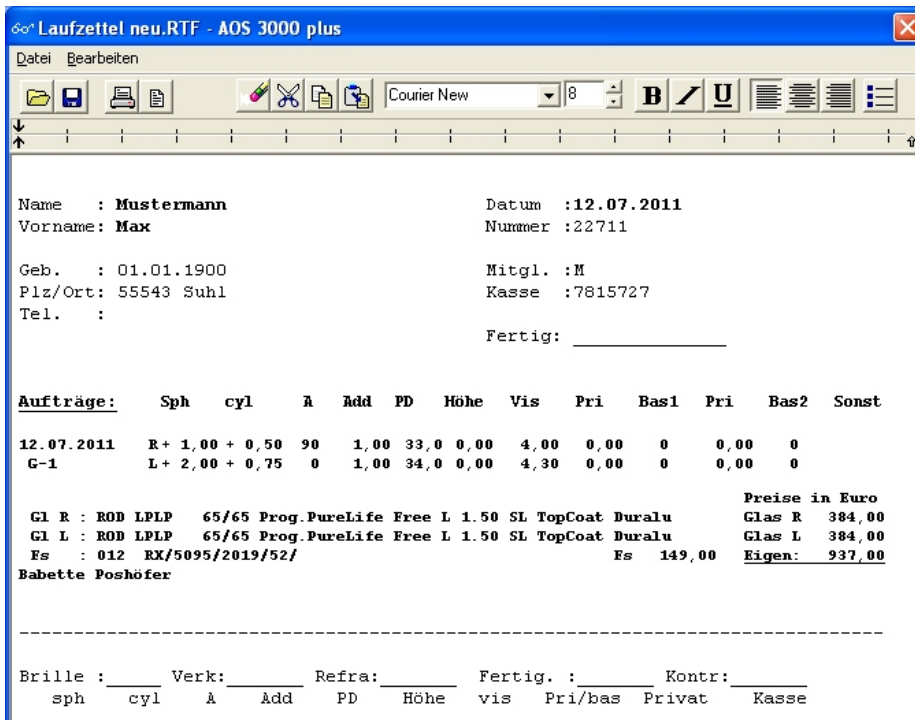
Laufzettel neu.RTF - AOS 3000 plus

Datei Bearbeiten

Courier New 8

B I U

Name : **Mustermann**
Vorname: **Max**

Datum :**12.07.2011**
Nummer :22711

Geb. : 01.01.1900
Plz/Ort: 55543 Suhl
Tel. :

Mitgl. :M
Kasse :7815727

Fertig: ____________

| Aufträge: | Sph | cyl | A | Add | PD | Höhe | Vis | Pri | Bas1 | Pri | Bas2 | Sonst |
|---|---|---|---|---|---|---|---|---|---|---|---|---|
| 12.07.2011 | R + 1,00 | + 0,50 | 90 | 1,00 | 33,0 | 0,00 | 4,00 | 0,00 | 0 | 0,00 | 0 | |
| G-1 | L + 2,00 | + 0,75 | 0 | 1,00 | 34,0 | 0,00 | 4,30 | 0,00 | 0 | 0,00 | 0 | |

Preise in Euro
Gl R : ROD LPLP 65/65 Prog.PureLife Free L 1.50 SL TopCoat Duralu Glas R 384,00
Gl L : ROD LPLP 65/65 Prog.PureLife Free L 1.50 SL TopCoat Duralu Glas L 384,00
Fs : 012 RX/5095/2019/52/ Fs 149,00 Eigen: 937,00
Babette Poshöfer

------------------------------------------------------------------------

Brille :_____ Verk:_______ Refra:_______ Fertig. :_______ Kontr:_______
sph cyl A Add PD Höhe vis Pri/bas Privat Kasse